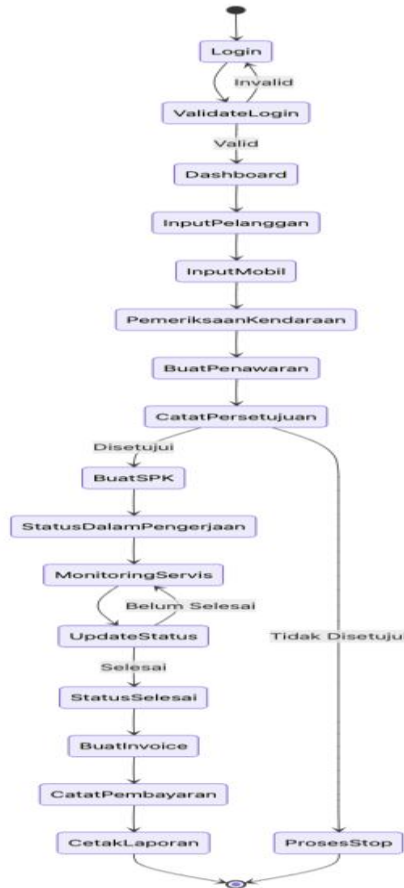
Login
Invalid
ValidateLogin
Valid
Dashboard
InputPelanggan
InputMobil
PemeriksaanKendaraan
BuatPenawaran
CatatPersetujuan
Disetujui
BuatSPK
StatusDalamPengerjaan
MonitoringServis
Belum Selesai
UpdateStatus
Selesai
StatusSelesai
BuatInvoice
CatatPembayaran
CetakLaporan
Tidak Disetuju
ProsesStop